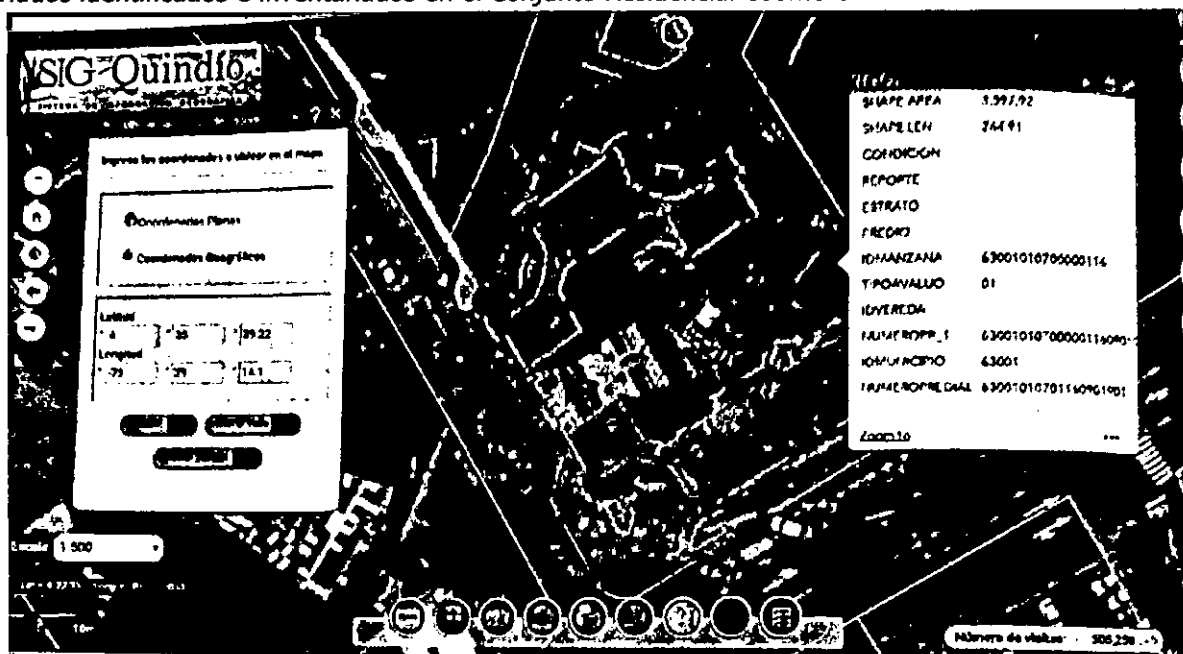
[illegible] identificados e inventariados en el Conjunto Residencial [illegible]

SIG-Quindío
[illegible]

? ×

Ingrese las coordenadas a ubicar en el mapa

Coordenadas Planas

Coordenadas Geográficas

Latitud
4 ° 30 ' 29.22
Longitud
-75 ° 39 ' 14.1

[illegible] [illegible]
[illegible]

Escala 1:500

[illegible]

10m

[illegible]
SHAPE AREA 3.397,92
SHAPE LEN 244.91
CONDICION
REPORTE
ESTRATO
PREDIO
IDMANZANA 630010107000000116
TIPOAVALUO 01
IDVEREDA
NUMEROPR_1 630010107000000116090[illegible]
IDMUNICIPIO 63001
NUMEROPREDIAL 63001010701160901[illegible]

Zoom to

Número de visitas: 308,256